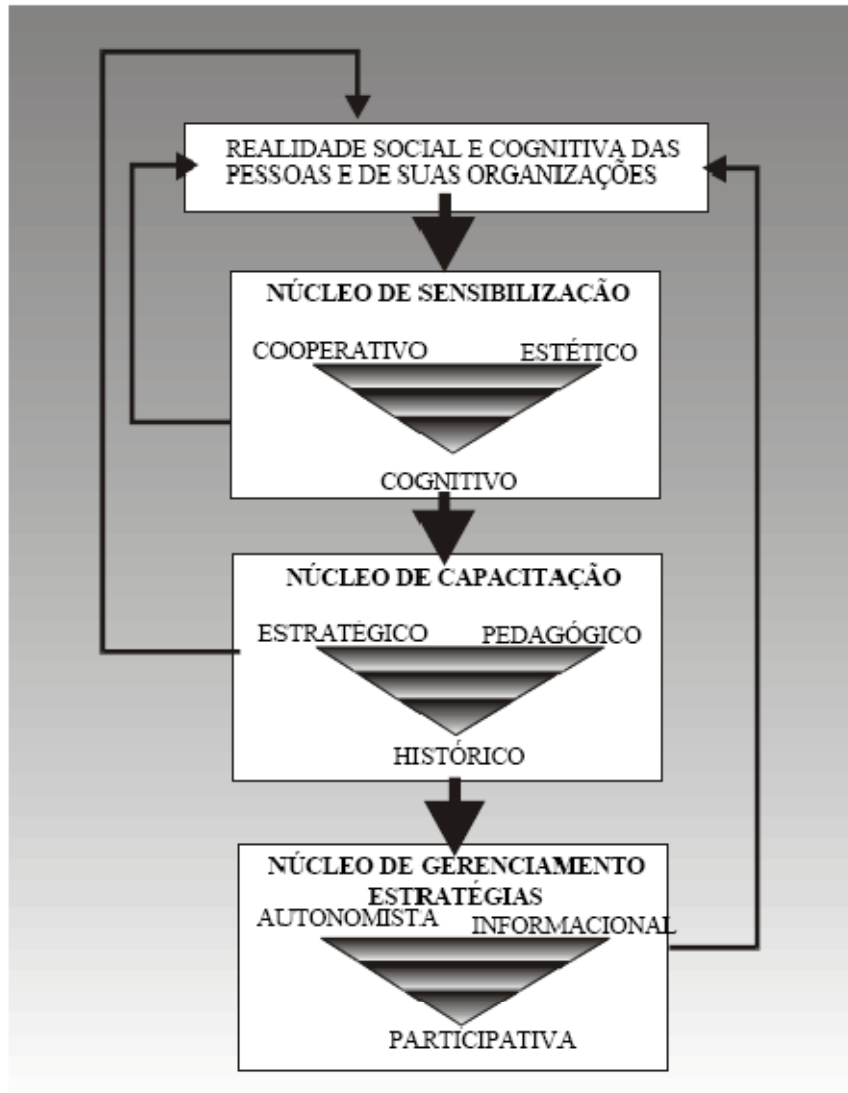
REALIDADE SOCIAL E COGNITIVA DAS PESSOAS E DE SUAS ORGANIZAÇÕES

NÚCLEO DE SENSIBILIZAÇÃO

COOPERATIVO

ESTÉTICO

COGNITIVO

NÚCLEO DE CAPACITAÇÃO

ESTRATÉGICO

PEDAGÓGICO

HISTÓRICO

NÚCLEO DE GERENCIAMENTO
ESTRATÉGIAS

AUTONOMISTA

INFORMACIONAL

PARTICIPATIVA